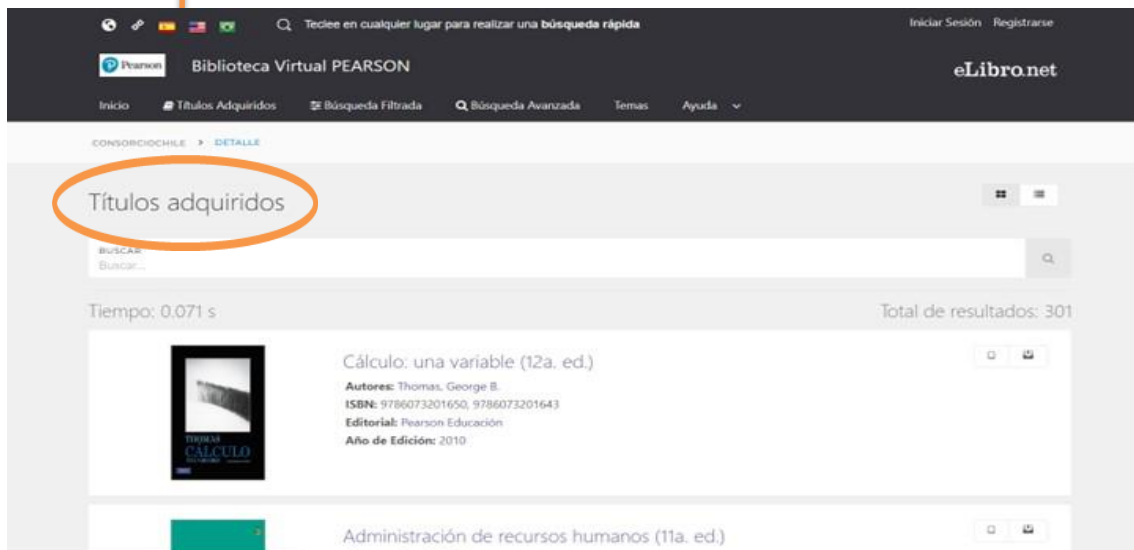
Teclee en cualquier lugar para realizar una **búsqueda rápida**

Iniciar Sesión Registrarse

Pearson

Biblioteca Virtual PEARSON

eLibro.net

Inicio Títulos Adquiridos Búsqueda Filtrada Búsqueda Avanzada Temas Ayuda

CONSORCIOCHILE > DETALLE

Títulos adquiridos

BUSCAR
Buscar...

Tiempo: 0,071 s

Total de resultados: 301

THOMAS
CÁLCULO

Cálculo: una variable (12a. ed.)

**Autores:** Thomas, George B.
**ISBN:** 9786073201650, 9786073201643
**Editorial:** Pearson Educación
**Año de Edición:** 2010

Administración de recursos humanos (11a. ed.)